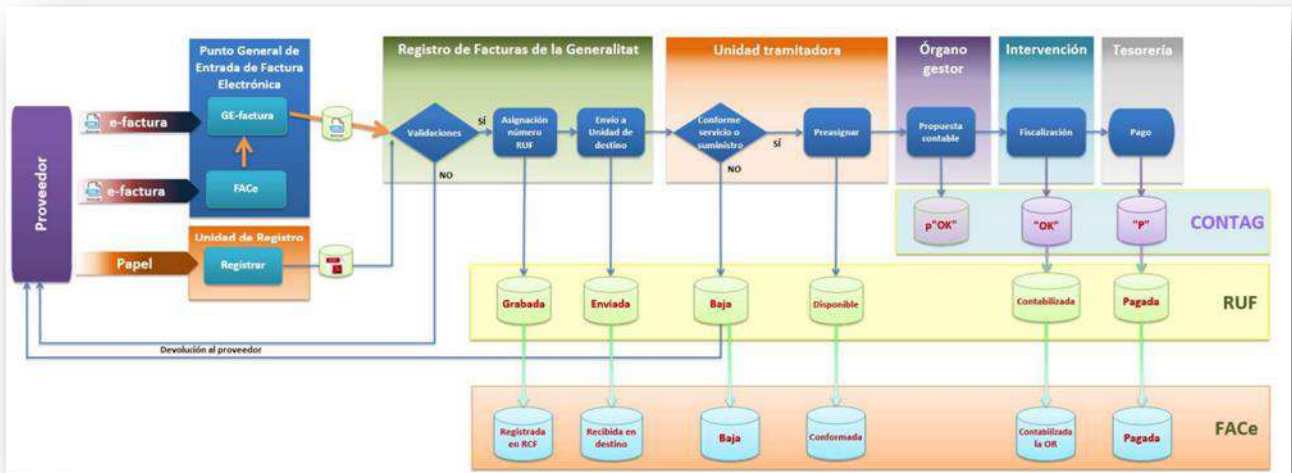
Proveedor

e-factura

e-factura

Papel

Punto General de Entrada de Factura Electrónica

GE-factura

FACe

Unidad de Registro

Registrar

Registro de Facturas de la Generalitat

Validaciones

SÍ

NO

Asignación número RUF

Envío a Unidad de destino

Unidad tramitadora

Conforme servicio o suministro

SÍ

NO

Preasignar

Órgano gestor

Propuesta contable

Intervención

Fiscalización

Tesorería

Pago

p"OK"

"OK"

"P"

CONTAG

Grabada

Enviada

Baja

Disponible

Contabilizada

Pagada

RUF

Devolución al proveedor

Registrada en RCF

Recibida en destino

Baja

Conformada

Contabilizada la OR

Pagada

FACe